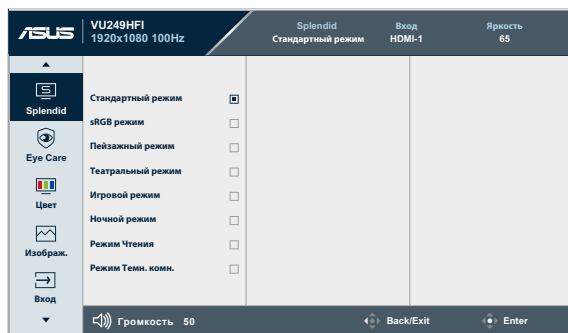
/ISUS VU249HFI
1920x1080 100Hz

Splendid
Стандартный режим

Вход
HDMI-1

Яркость
65

Splendid

Eye Care

Цвет

Изображ.

Вход

Стандартный режим
sRGB режим
Пейзажный режим
Театральный режим
Игровой режим
Ночной режим
Режим Чтения
Режим Темн. комн.

Громкость 50

Back/Exit

Enter